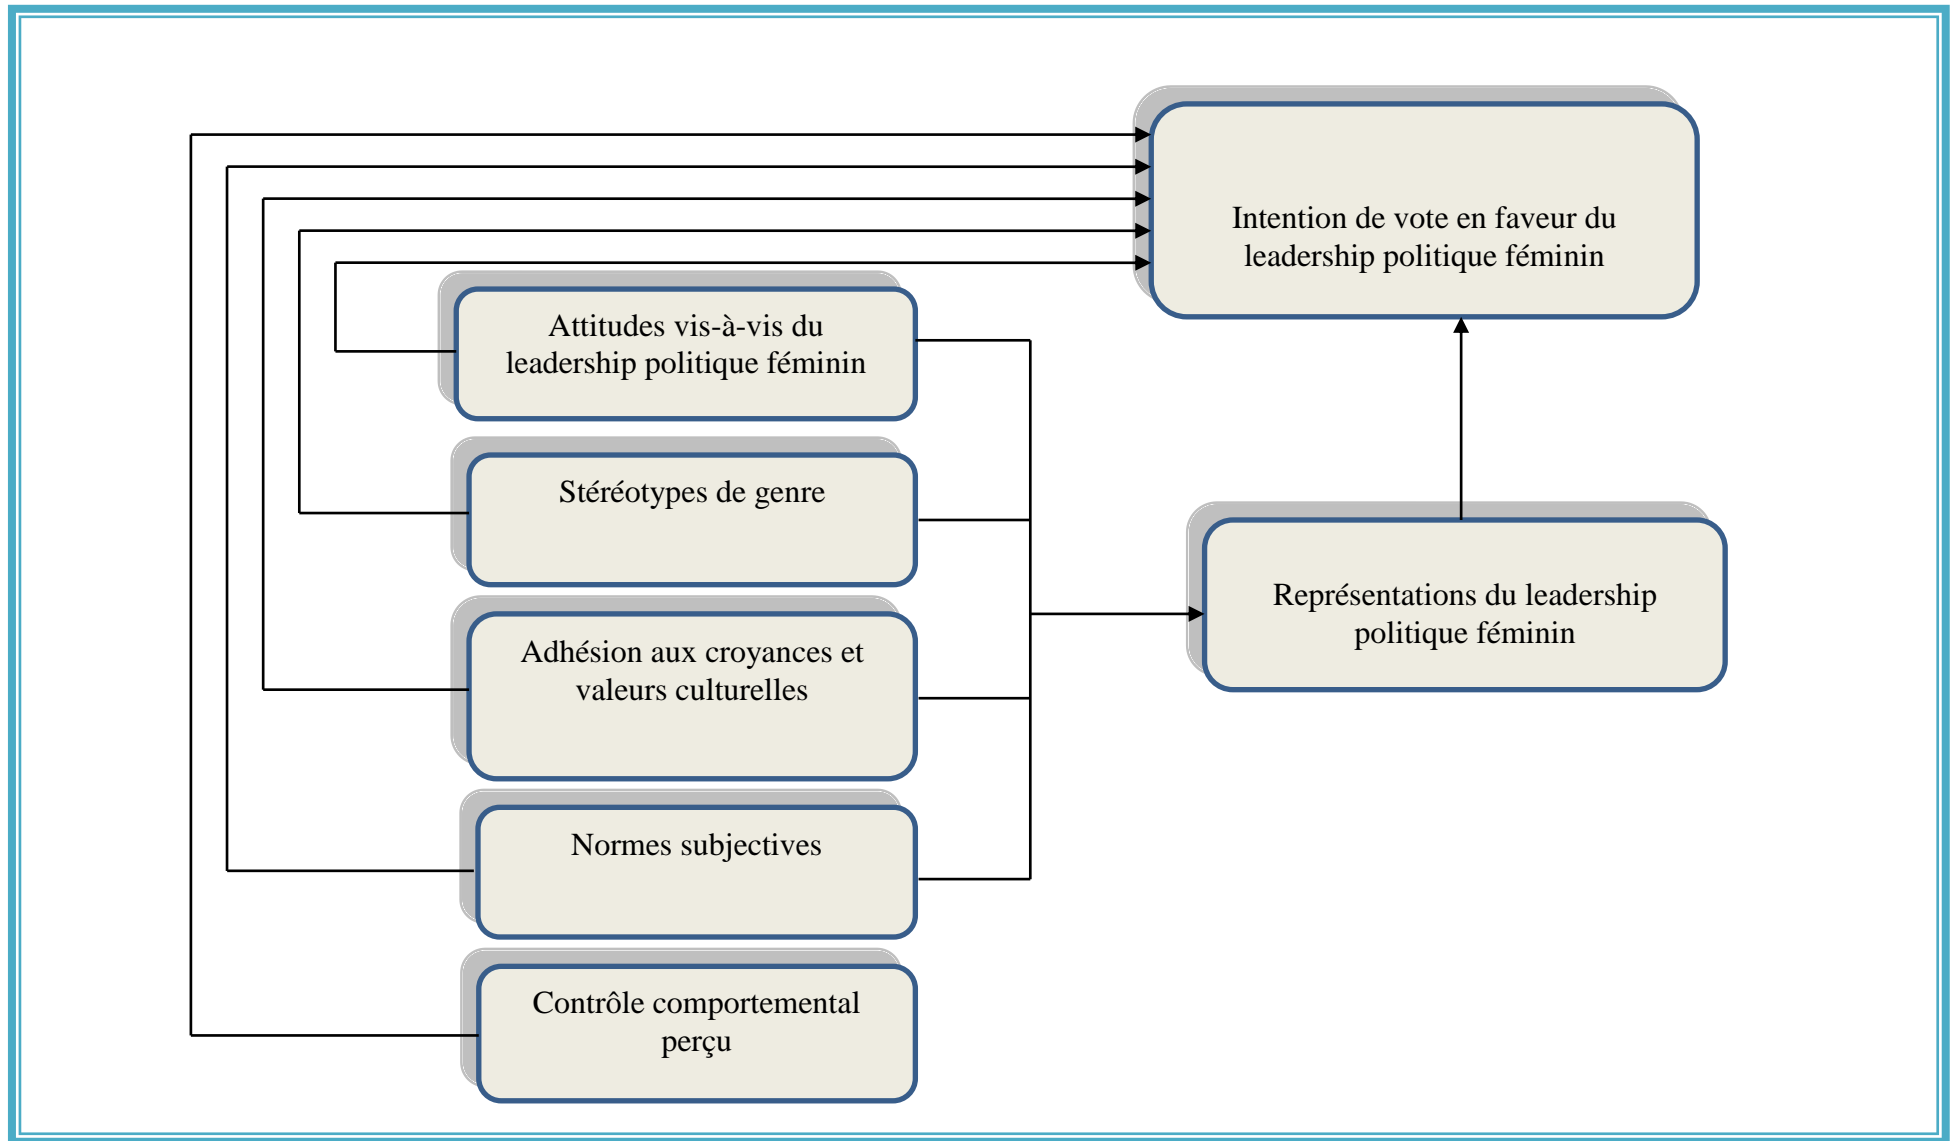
Intention de vote en faveur du leadership politique féminin

Attitudes vis-à-vis du leadership politique féminin

Stéréotypes de genre

Représentations du leadership politique féminin

Adhésion aux croyances et valeurs culturelles

Normes subjectives

Contrôle comportemental perçu